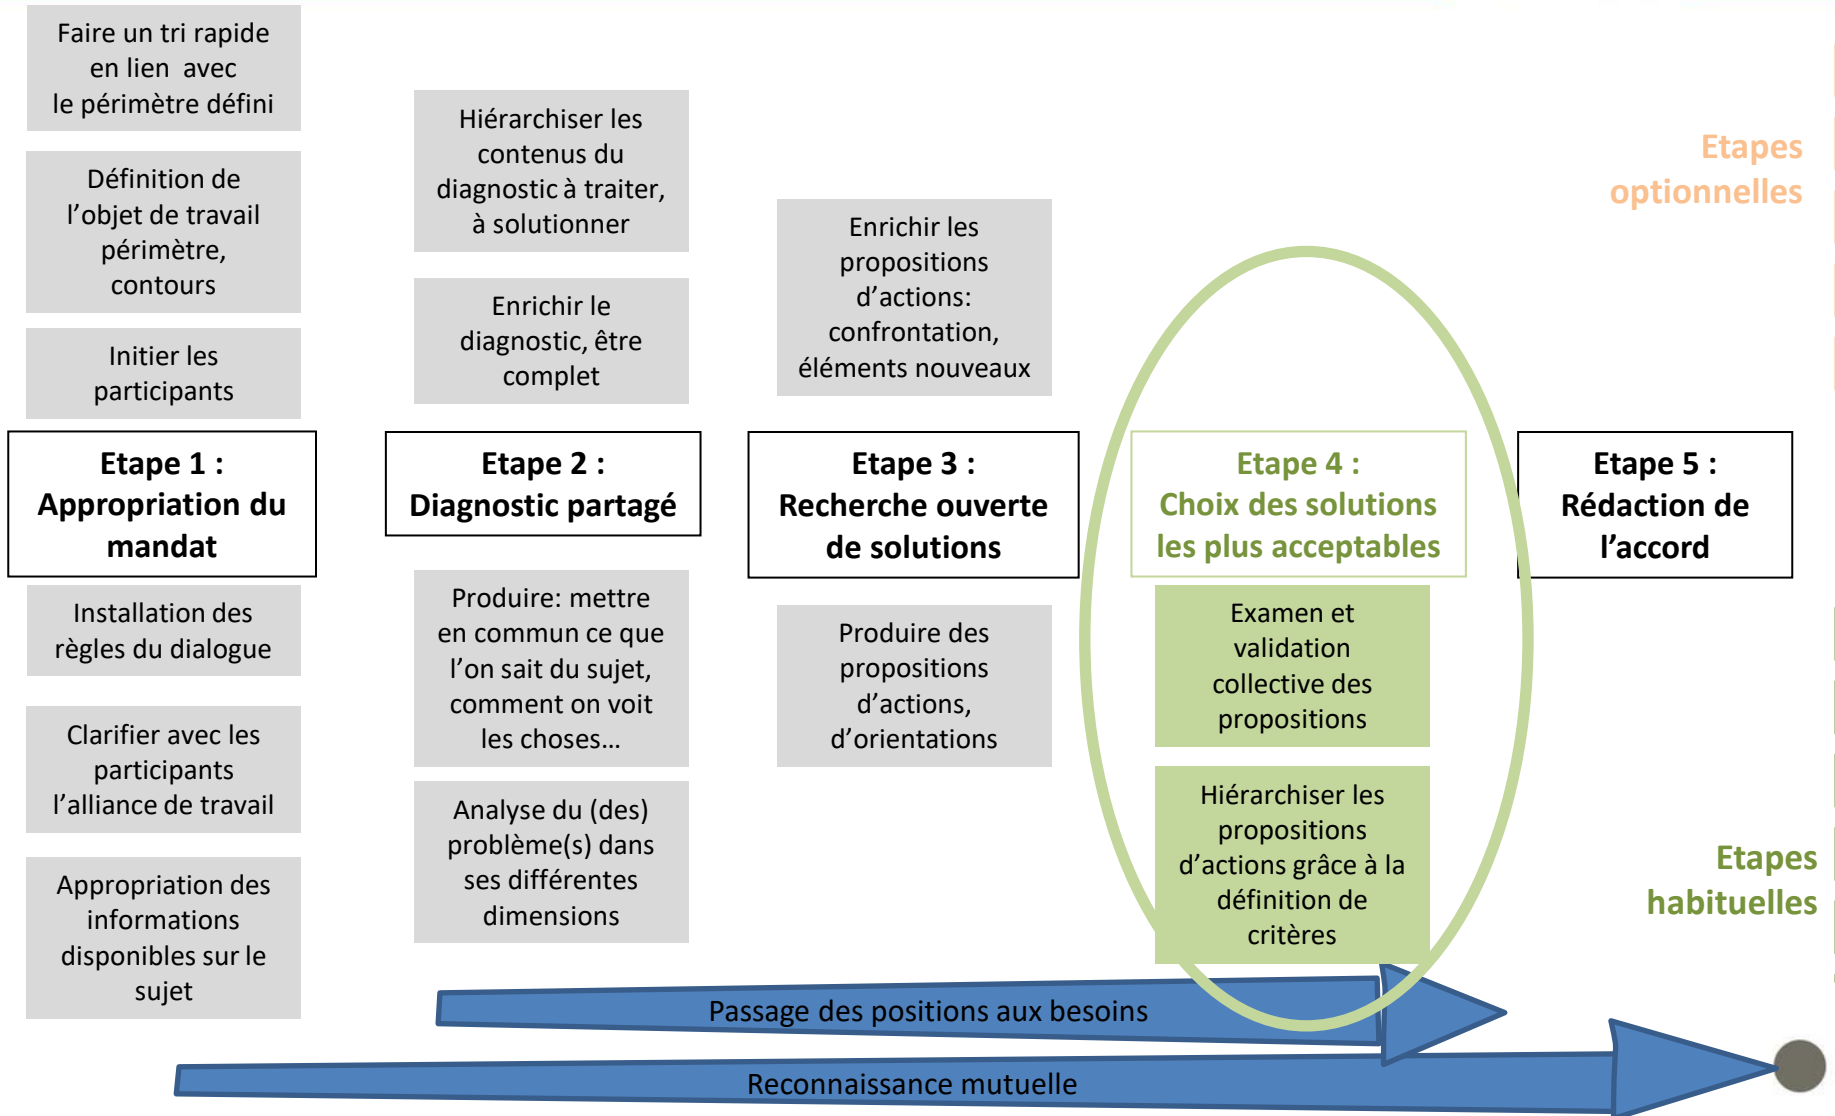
Faire un tri rapide en lien avec le périmètre défini

Définition de l'objet de travail périmètre, contours

Initier les participants

Etape 1 : Appropriation du mandat

Installation des règles du dialogue

Clarifier avec les participants l'alliance de travail

Appropriation des informations disponibles sur le sujet

Hiérarchiser les contenus du diagnostic à traiter, à solutionner

Enrichir le diagnostic, être complet

Etape 2 : Diagnostic partagé

Produire: mettre en commun ce que l'on sait du sujet, comment on voit les choses…

Analyse du (des) problème(s) dans ses différentes dimensions

Enrichir les propositions d'actions: confrontation, éléments nouveaux

Etape 3 : Recherche ouverte de solutions

Produire des propositions d'actions, d'orientations

Etape 4 : Choix des solutions les plus acceptables

Examen et validation collective des propositions

Hiérarchiser les propositions d'actions grâce à la définition de critères

Etape 5 : Rédaction de l'accord

Etapes optionnelles

Etapes habituelles

Passage des positions aux besoins

Reconnaissance mutuelle